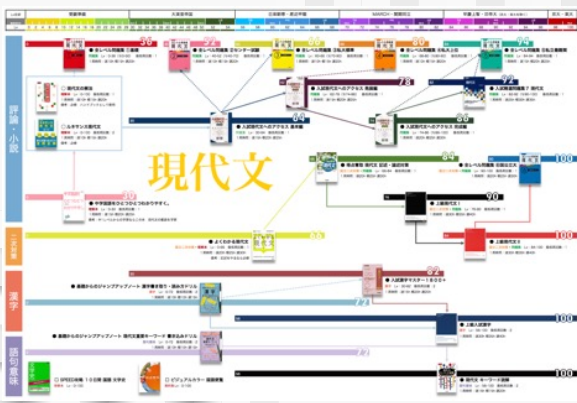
現代文

評論・小説

漢字

語句・意味

全レベル問題集 二基礎
全レベル問題集 2センター試験
全レベル問題集 3私大標準
全レベル問題集 5私大上位
全レベル問題集 5私大国公立

入試現代文へのアクセス 基本編
入試現代文へのアクセス 発展編
入試現代文へのアクセス 完成編
入試精選問題集 7 現代文

現代文の解法
生きる現代文

中学国語をひとつひとつわかりやすく。

現代文 記述・論述対策
全レベル問題集 国公立大
上級現代文 I
上級現代文 II

よくわかる現代文

入試漢字マスター1800+
基礎からのジャンプアップノート 漢字書き取り・読み方ドリル
上級入試漢字

基礎からのジャンプアップノート 現代文重要キーワード・書き込みドリル
現代文 キーワード読解

SPEED攻略 10日間 国語 文学史
ビジュアルカラー 国語便覧

30
52
56
60
70
74
78
84
88
40
50
84
90
100
100
66
100
92
72
72
100